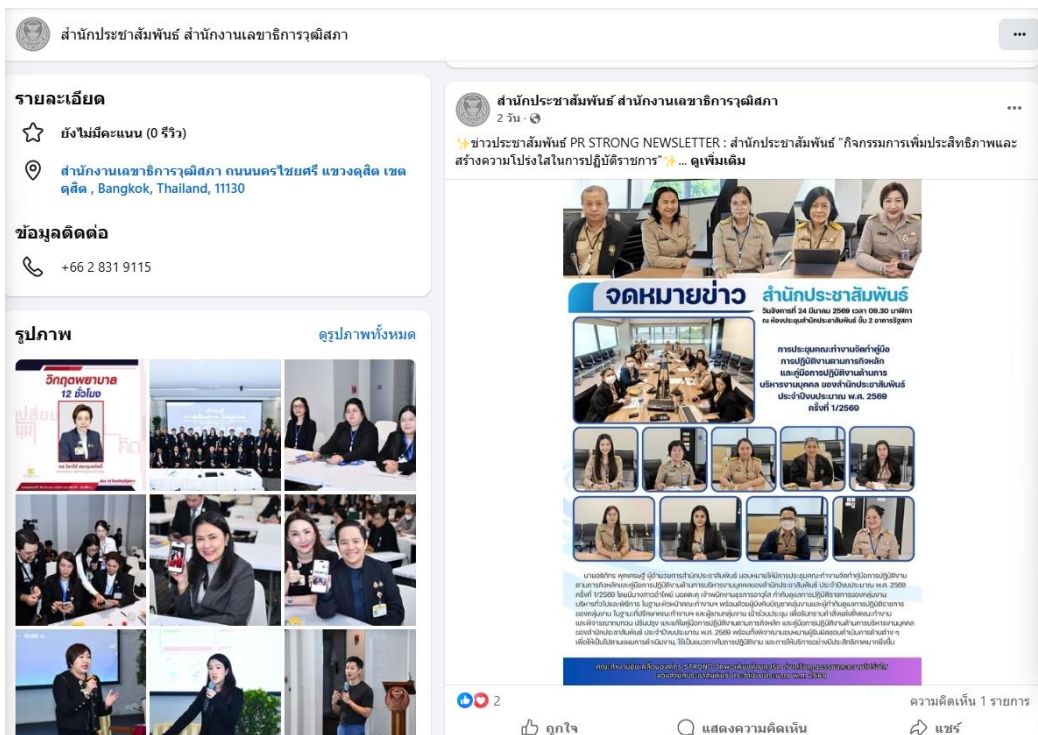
สำนักประชาสัมพันธ์ สำนักงานเลขาธิการวุฒิสภา

...

รายละเอียด

ยังไม่มีคะแนน (0 รีวิว)

สำนักงานเลขาธิการวุฒิสภา ถนนนครไชยศรี แขวงดุสิต เขตดุสิต , Bangkok, Thailand, 11130

ข้อมูลติดต่อ

+66 2 831 9115

รูปภาพ

ดูรูปภาพทั้งหมด

วิกฤตพยาบาล 12 ชั่วโมง

สำนักประชาสัมพันธ์ สำนักงานเลขาธิการวุฒิสภา

2 วัน ·

...

✨ข่าวประชาสัมพันธ์ PR STRONG NEWSLETTER : สำนักประชาสัมพันธ์ "กิจกรรมการเพิ่มประสิทธิภาพและสร้างความโปร่งใสในการปฏิบัติราชการ"✨... ดูเพิ่มเติม

จดหมายข่าว สำนักประชาสัมพันธ์

วันอังคารที่ 24 มีนาคม 2569 เวลา 09.30 นาฬิกา ณ ห้องประชุมสำนักประชาสัมพันธ์ ชั้น 2 อาคารรัฐสภา

การประชุมคณะทำงานจัดทำคู่มือการปฏิบัติงานตามภารกิจหลัก และคู่มือการปฏิบัติงานด้านการบริหารงานบุคคล ของสำนักประชาสัมพันธ์ ประจำปีงบประมาณ พ.ศ. 2569 ครั้งที่ 1/2569

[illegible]

2

ความคิดเห็น 1 รายการ

ถูกใจ

แสดงความคิดเห็น

แชร์